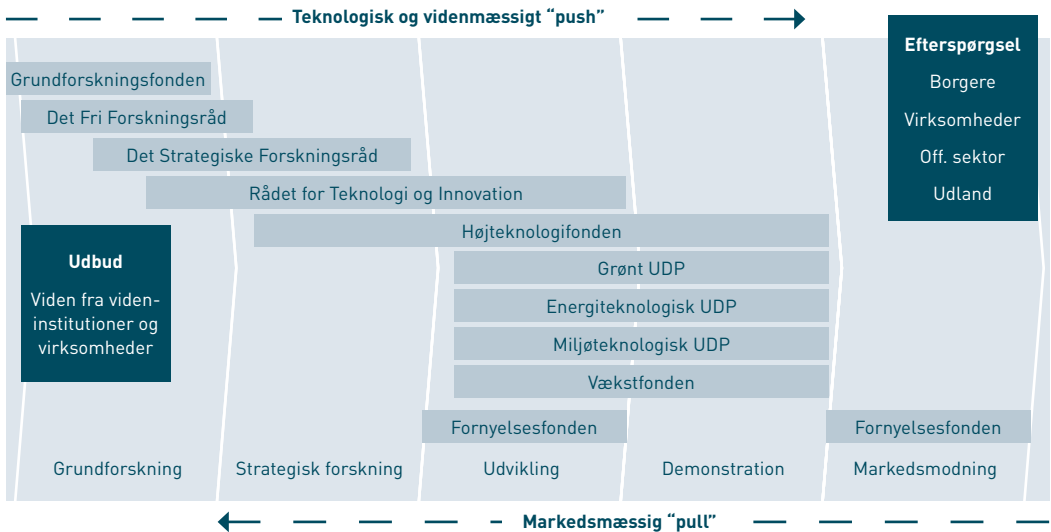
Teknologisk og videnmæssigt "push"

Efterspørgsel
Borgere
Virksomheder
Off. sektor
Udland

Grundforskningsfonden
Det Fri Forskningsråd
Det Strategiske Forskningsråd
Rådet for Teknologi og Innovation
Højteknologifonden
Grønt UDP
Energiteknologisk UDP
Miljøteknologisk UDP
Vækstfonden
Fornyelsesfonden
Fornyelsesfonden

Udbud
Viden fra videninstitutioner og virksomheder

Grundforskning
Strategisk forskning
Udvikling
Demonstration
Markedsmodning

Markedsmæssig "pull"